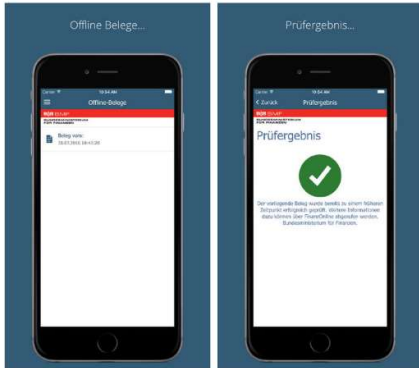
Offline Belege...

Carrier 10:54 AM

Offline Belege

BMF

Beleg vom
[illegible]

Prüfergebnis...

Carrier 10:54 AM

< Zurück Prüfergebnis

BMF

Prüfergebnis

Der vorliegende Beleg wurde bereits zu einem früheren Zeitpunkt erfolgreich geprüft. Weitere Informationen dazu können über FinanzOnline abgerufen werden. Bundesministerium für Finanzen.